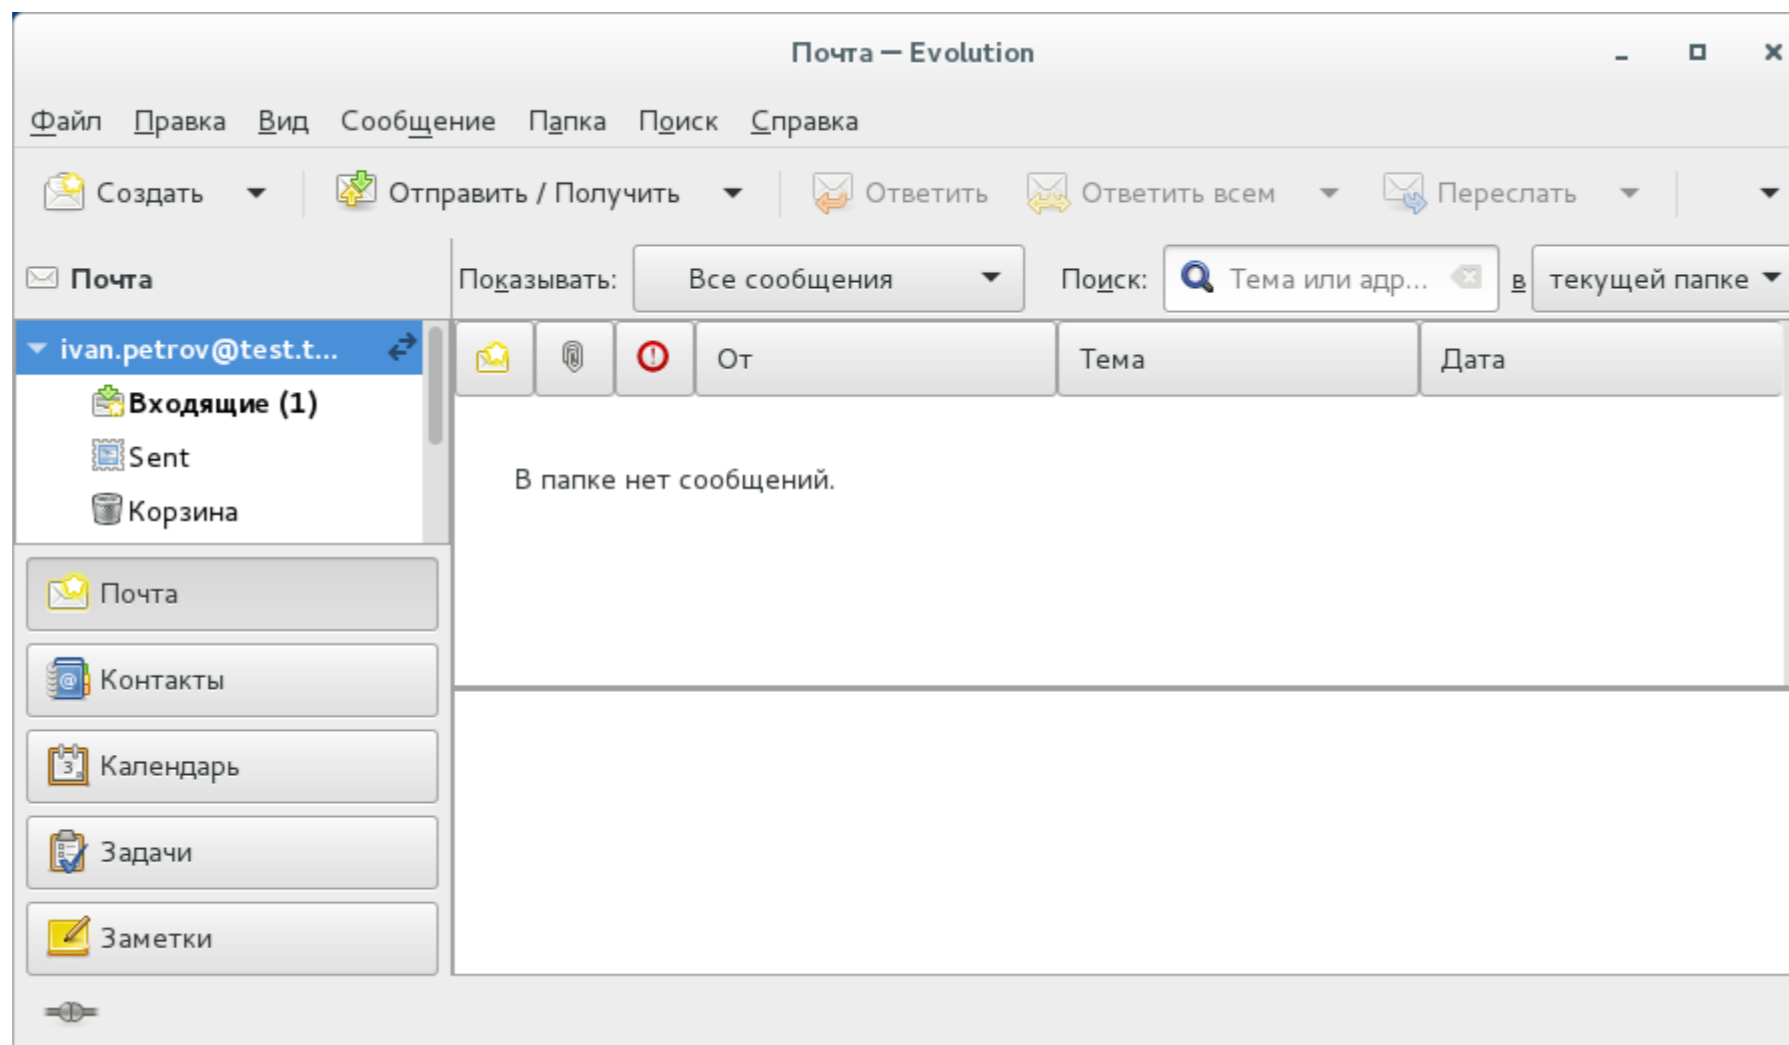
Почта — Evolution

Файл Правка Вид Сообщение Папка Поиск Справка

Создать Отправить / Получить Ответить Ответить всем Переслать

Почта

Показывать: Все сообщения Поиск: Тема или адр... в текущей папке

ivan.petrov@test.t...

Входящие (1)

Sent

Корзина

| | | | От | Тема | Дата |
|---|---|---|---|---|---|

В папке нет сообщений.

Почта

Контакты

Календарь

Задачи

Заметки